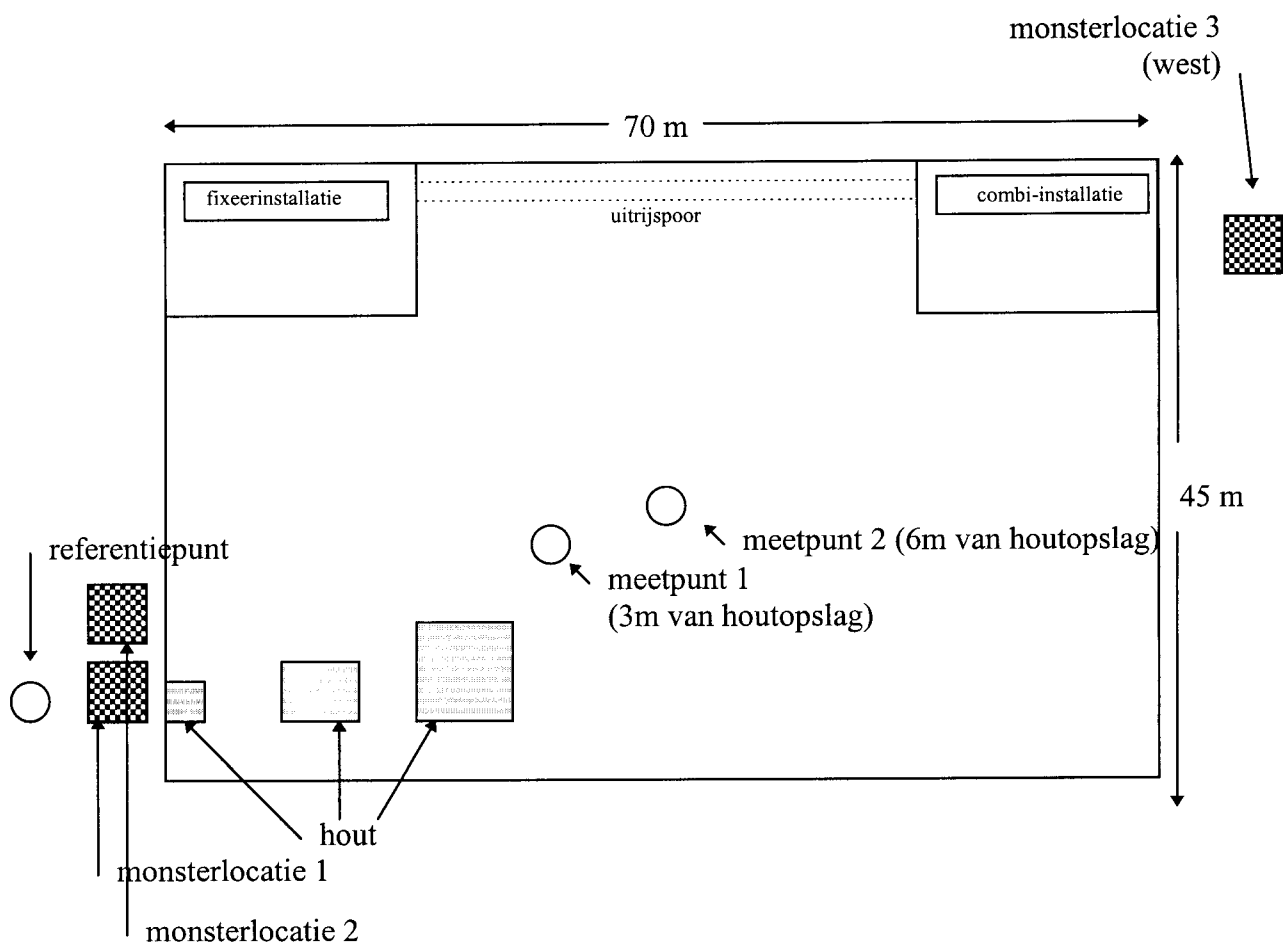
monsterlocatie 3
(west)

70 m

fixeerinstallatie

combi-installatie

uitrijspoor

45 m

meetpunt 2 (6m van houtopslag)

referentiepunt

meetpunt 1
(3m van houtopslag)

hout

monsterlocatie 1

monsterlocatie 2